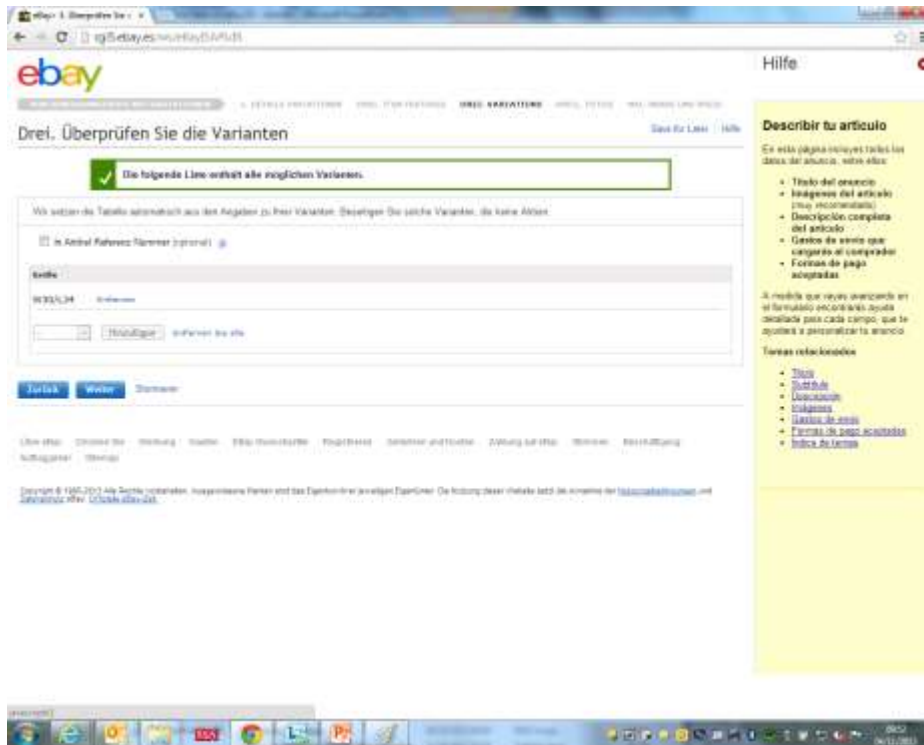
eBay: 3. Überprüfen Sie ×

cgi5.ebay.es/ws/eBayISAPI.dll

ebay

Hilfe

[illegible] · 1. DETAILS EINTRAGEN · 2. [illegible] · DREI. VARIATIONS · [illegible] · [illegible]

Drei. Überprüfen Sie die Varianten

Save for Later | Hilfe

Die folgende Liste enthält alle möglichen Varianten.

Wir setzen die Tabelle automatisch aus den Angaben zu Ihren Varianten. Beseitigen Sie solche Varianten, die keine Aktien

In Artikel Referenz Nummer (optional)

Größe

W30/L34 Entfernen

Hinzufügen Entfernen Sie alle

Zurück Weiter Stornieren

Über eBay Sicherheitsportal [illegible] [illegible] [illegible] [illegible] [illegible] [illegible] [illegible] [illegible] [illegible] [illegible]

Copyright © 1995-2013 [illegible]

Describir tu artículo

En esta página incluyes todos los datos del anuncio, entre ellos:

- Título del anuncio
- Imágenes del artículo (muy recomendable)
- Descripción completa del artículo
- Gastos de envío que cargarás al comprador
- Formas de pago aceptadas

A medida que vayas avanzando en el formulario encontrarás ayuda detallada para cada campo, que te ayudará a personalizar tu anuncio.

Temas relacionados

- Título
- Subtítulo
- Descripción
- Imágenes
- Gastos de envío
- Formas de pago aceptadas
- Índice de temas